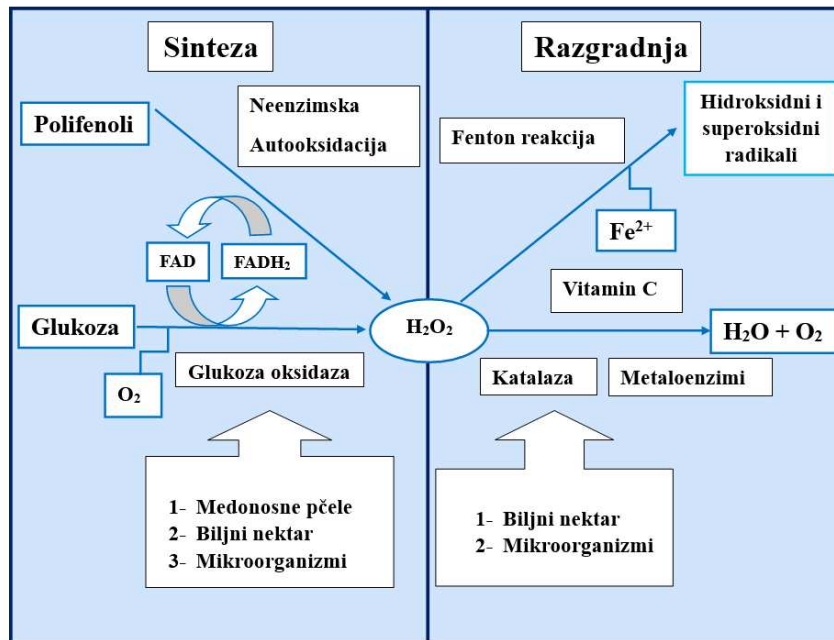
Sinteza

Razgradnja

Polifenoli

Neenzimska Autooksidacija

Fenton reakcija

Hidroksidni i superoksidni radikali

$Fe^{2+}$

FAD

$FADH_2$

Vitamin C

Glukoza

$H_2O_2$

$H_2O + O_2$

$O_2$

Glukoza oksidaza

Katalaza

Metaloenzimi

1- Medonosne pčele
2- Biljni nektar
3- Mikroorganizmi

1- Biljni nektar
2- Mikroorganizmi